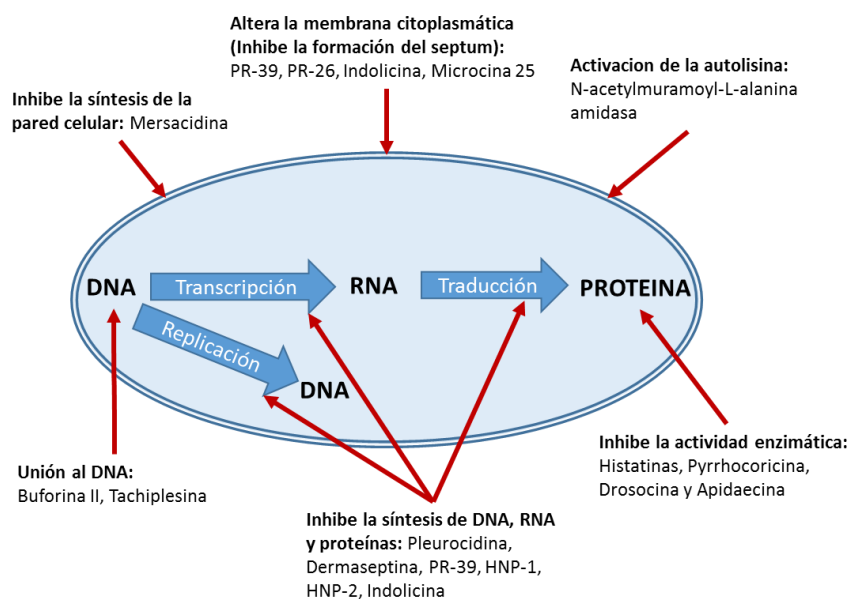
Altera la membrana citoplasmática (Inhibe la formación del septum): PR-39, PR-26, Indolicina, Microcina 25

Inhibe la síntesis de la pared celular: Mersacidina

Activacion de la autolisina: N-acetylmuramoyl-L-alanina amidasa

DNA

Transcripción

RNA

Traducción

PROTEINA

Replicación

DNA

Unión al DNA: Buforina II, Tachiplesina

Inhibe la actividad enzimática: Histatinas, Pyrrhocoricina, Drosocina y Apidaecina

Inhibe la síntesis de DNA, RNA y proteínas: Pleurocidina, Dermaseptina, PR-39, HNP-1, HNP-2, Indolicina